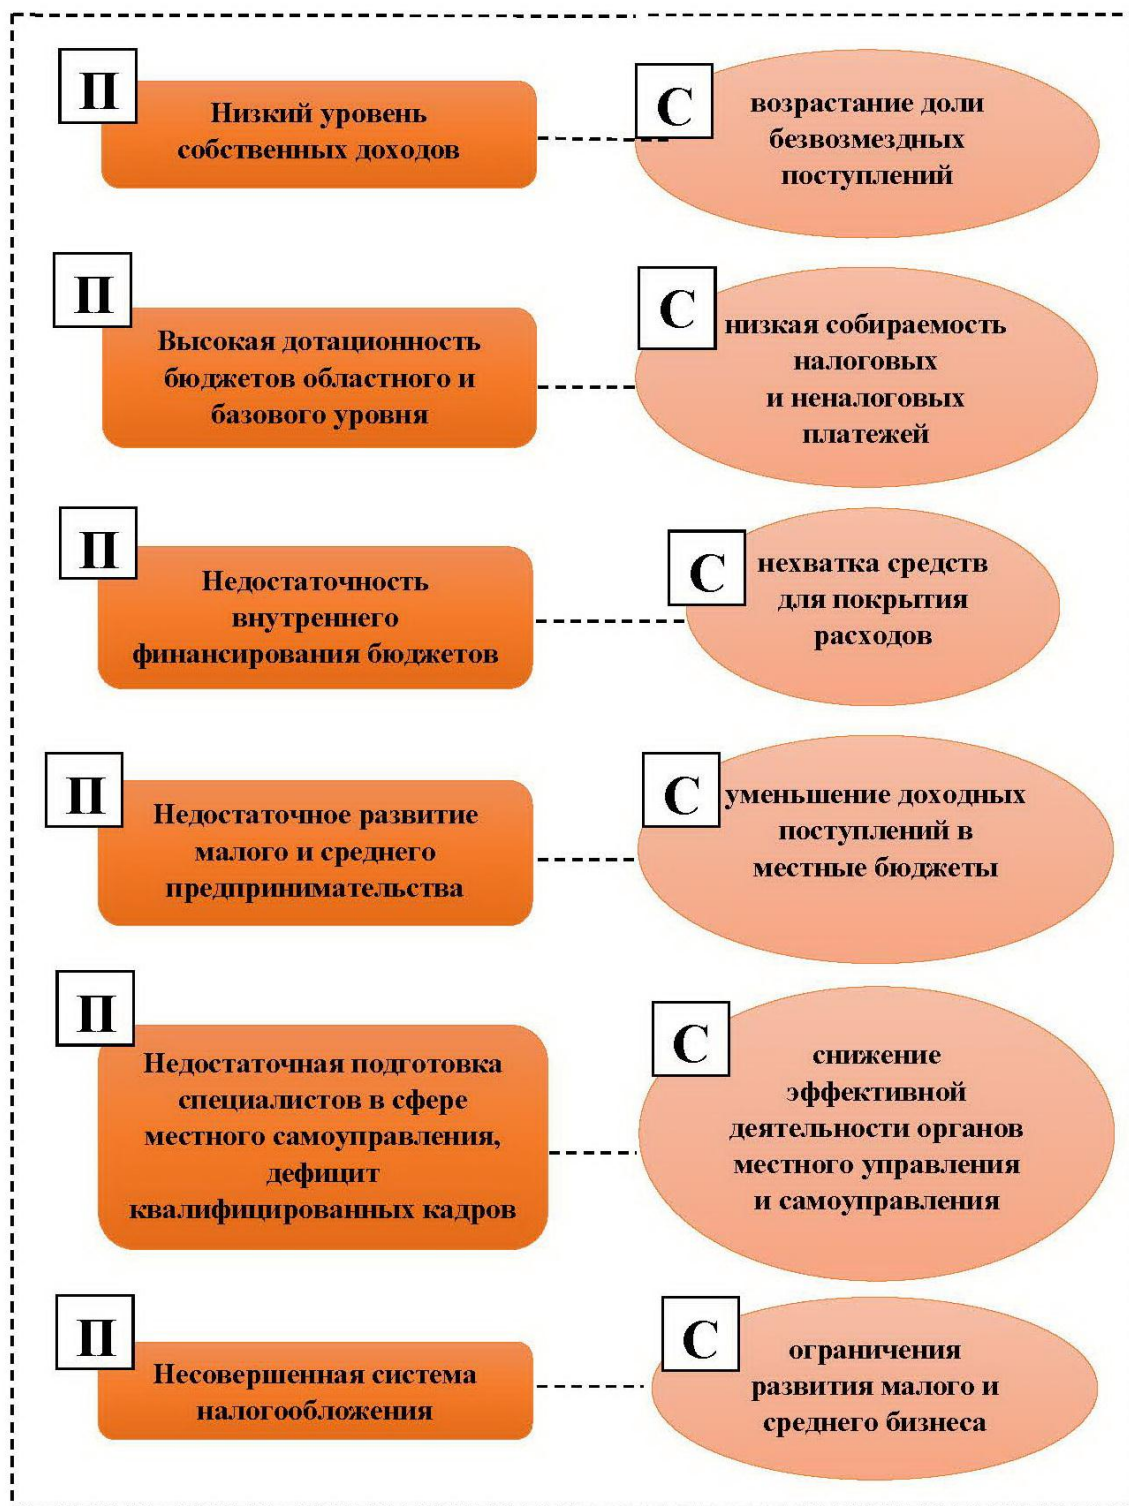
П

Низкий уровень собственных доходов

С

возрастание доли безвозмездных поступлений

П

Высокая дотационность бюджетов областного и базового уровня

С

низкая собираемость налоговых и неналоговых платежей

П

Недостаточность внутреннего финансирования бюджетов

С

нехватка средств для покрытия расходов

П

Недостаточное развитие малого и среднего предпринимательства

С

уменьшение доходных поступлений в местные бюджеты

П

Недостаточная подготовка специалистов в сфере местного самоуправления, дефицит квалифицированных кадров

С

снижение эффективной деятельности органов местного управления и самоуправления

П

Несовершенная система налогообложения

С

ограничения развития малого и среднего бизнеса